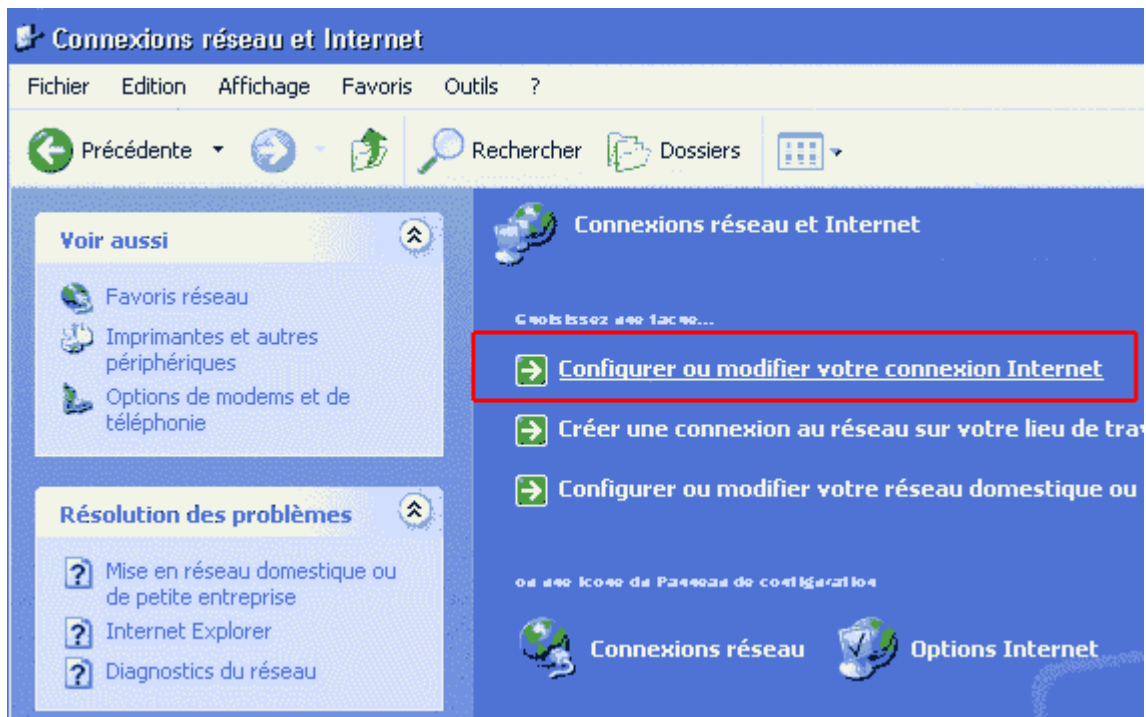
Connexions réseau et Internet

Fichier Edition Affichage Favoris Outils ?

Précédente Rechercher Dossiers

Voir aussi

Favoris réseau

Imprimantes et autres périphériques

Options de modems et de téléphonie

Résolution des problèmes

Mise en réseau domestique ou de petite entreprise

Internet Explorer

Diagnostics du réseau

Connexions réseau et Internet

Choisissez une tache...

Configurer ou modifier votre connexion Internet

Créer une connexion au réseau sur votre lieu de tra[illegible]

Configurer ou modifier votre réseau domestique ou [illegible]

ou une icone du Panneau de configuration

Connexions réseau

Options Internet